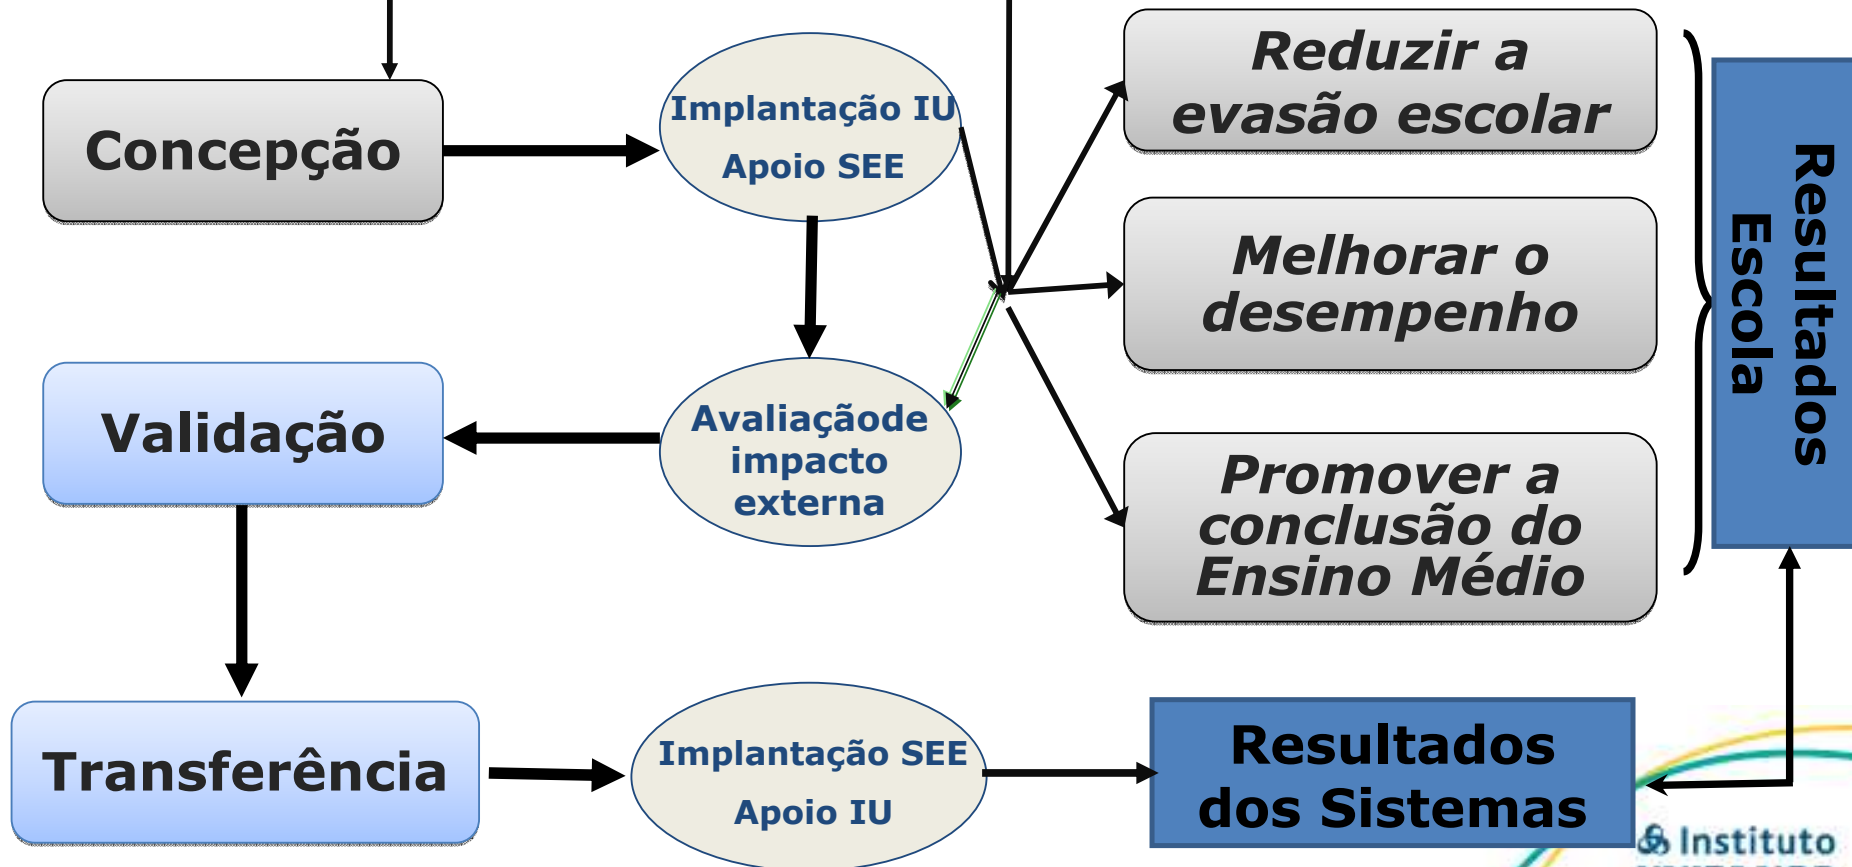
Concepção

Implantação IU
Apoio SEE

Reduzir a evasão escolar

Melhorar o desempenho

Promover a conclusão do Ensino Médio

Resultados Escola

Validação

Avaliaçãode impacto externa

Transferência

Implantação SEE
Apoio IU

Resultados dos Sistemas

Instituto